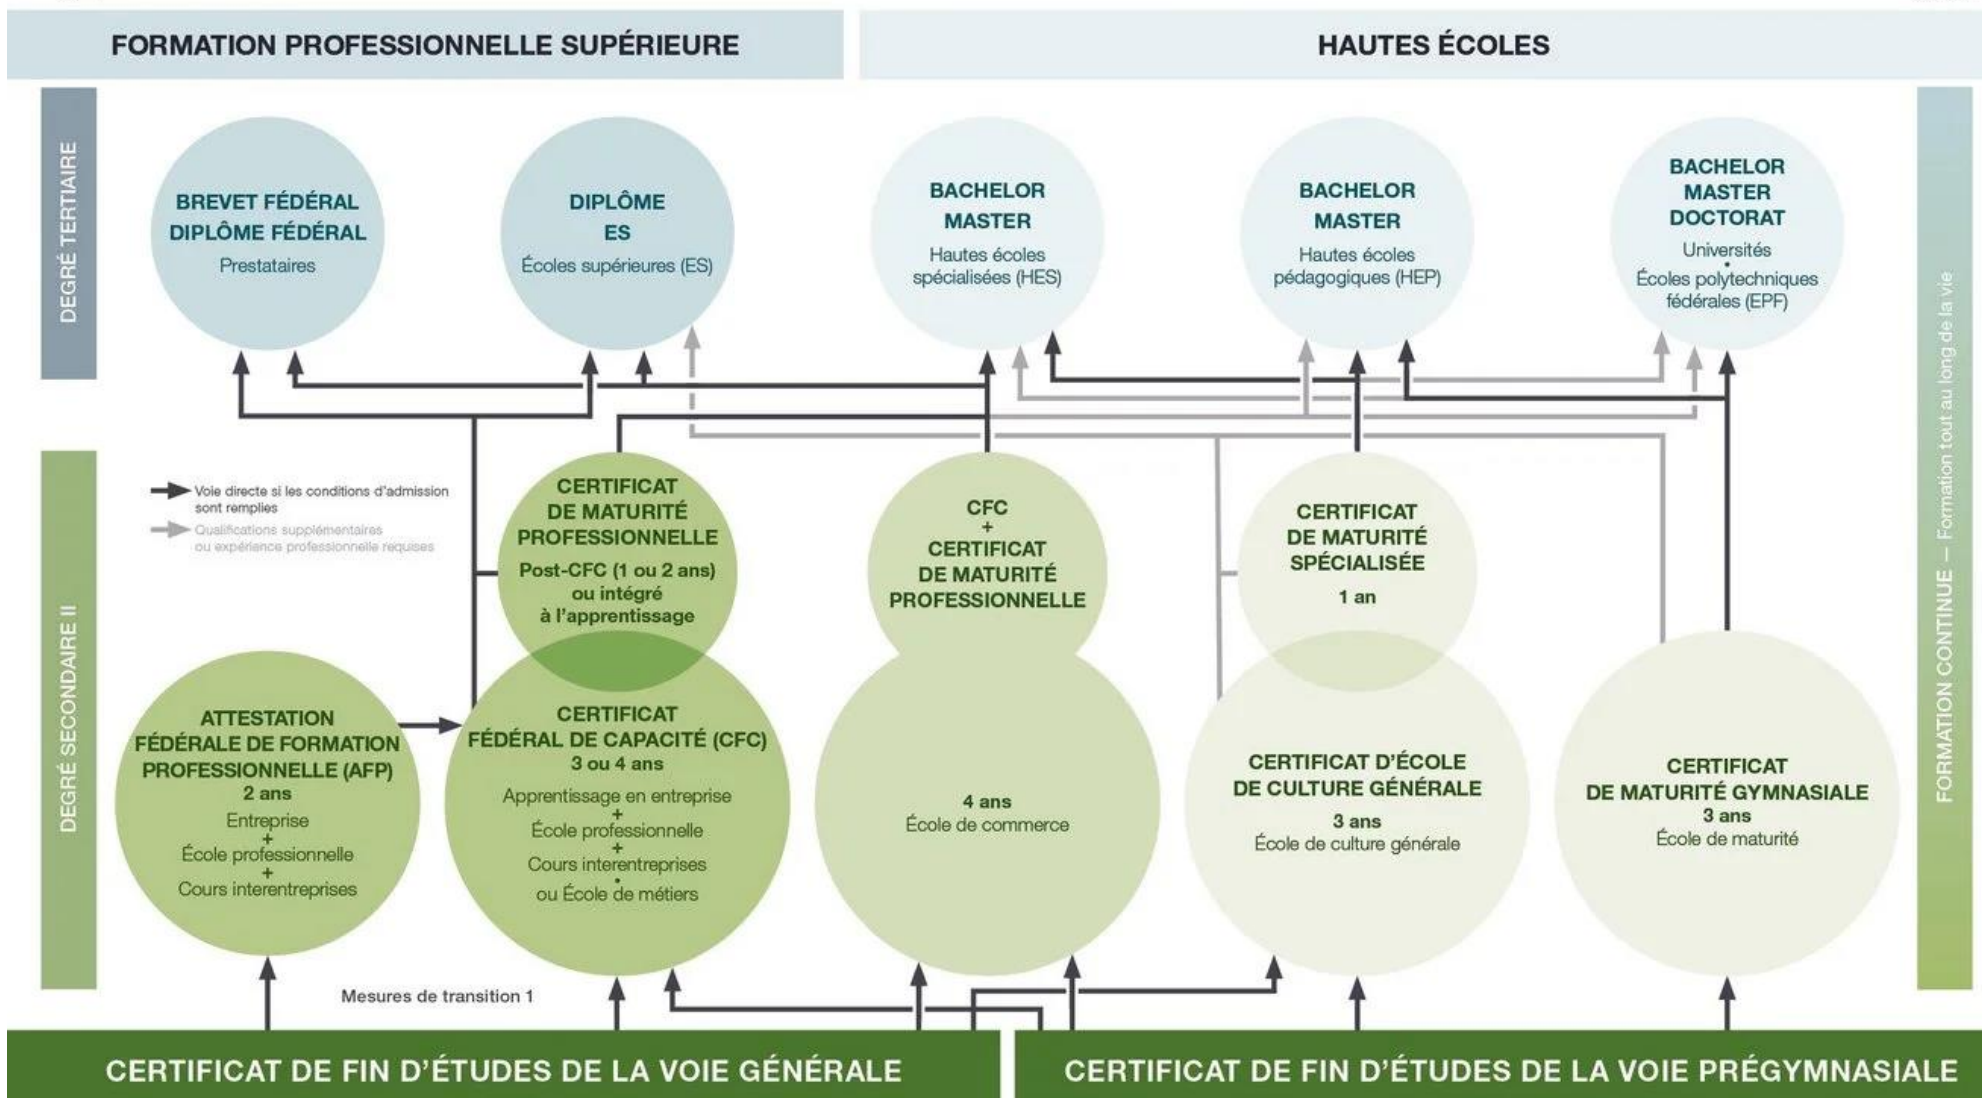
FORMATION PROFESSIONNELLE SUPÉRIEURE

HAUTES ÉCOLES

DEGRÉ TERTIAIRE

BREVET FÉDÉRAL
DIPLÔME FÉDÉRAL
Prestataires

DIPLÔME
ES
Écoles supérieures (ES)

BACHELOR
MASTER
Hautes écoles spécialisées (HES)

BACHELOR
MASTER
Hautes écoles pédagogiques (HEP)

BACHELOR
MASTER
DOCTORAT
Universités
•
Écoles polytechniques fédérales (EPF)

FORMATION CONTINUE — Formation tout au long de la vie

DEGRÉ SECONDAIRE II

Voie directe si les conditions d'admission sont remplies

Qualifications supplémentaires ou expérience professionnelle requises

CERTIFICAT
DE MATURITÉ
PROFESSIONNELLE
Post-CFC (1 ou 2 ans)
ou intégré
à l'apprentissage

CFC
+
CERTIFICAT
DE MATURITÉ
PROFESSIONNELLE

CERTIFICAT
DE MATURITÉ
SPÉCIALISÉE
1 an

ATTESTATION
FÉDÉRALE DE FORMATION
PROFESSIONNELLE (AFP)
2 ans
Entreprise
+
École professionnelle
+
Cours interentreprises

CERTIFICAT
FÉDÉRAL DE CAPACITÉ (CFC)
3 ou 4 ans
Apprentissage en entreprise
+
École professionnelle
+
Cours interentreprises
•
ou École de métiers

4 ans
École de commerce

CERTIFICAT D'ÉCOLE
DE CULTURE GÉNÉRALE
3 ans
École de culture générale

CERTIFICAT
DE MATURITÉ GYMNASIALE
3 ans
École de maturité

Mesures de transition 1

CERTIFICAT DE FIN D'ÉTUDES DE LA VOIE GÉNÉRALE

CERTIFICAT DE FIN D'ÉTUDES DE LA VOIE PRÉGYMNASIALE